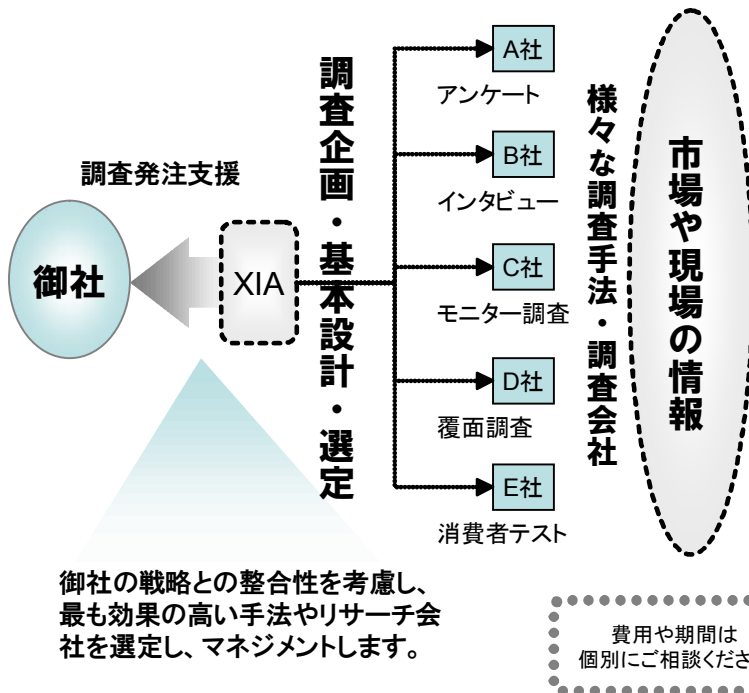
調査発注支援

御社

XIA

調査企画・基本設計・選定

A社
アンケート

B社
インタビュー

C社
モニター調査

D社
覆面調査

E社
消費者テスト

様々な調査手法・調査会社

市場や現場の情報

御社の戦略との整合性を考慮し、最も効果の高い手法やリサーチ会社を選定し、マネジメントします。

費用や期間は
個別にご相談くださ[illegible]